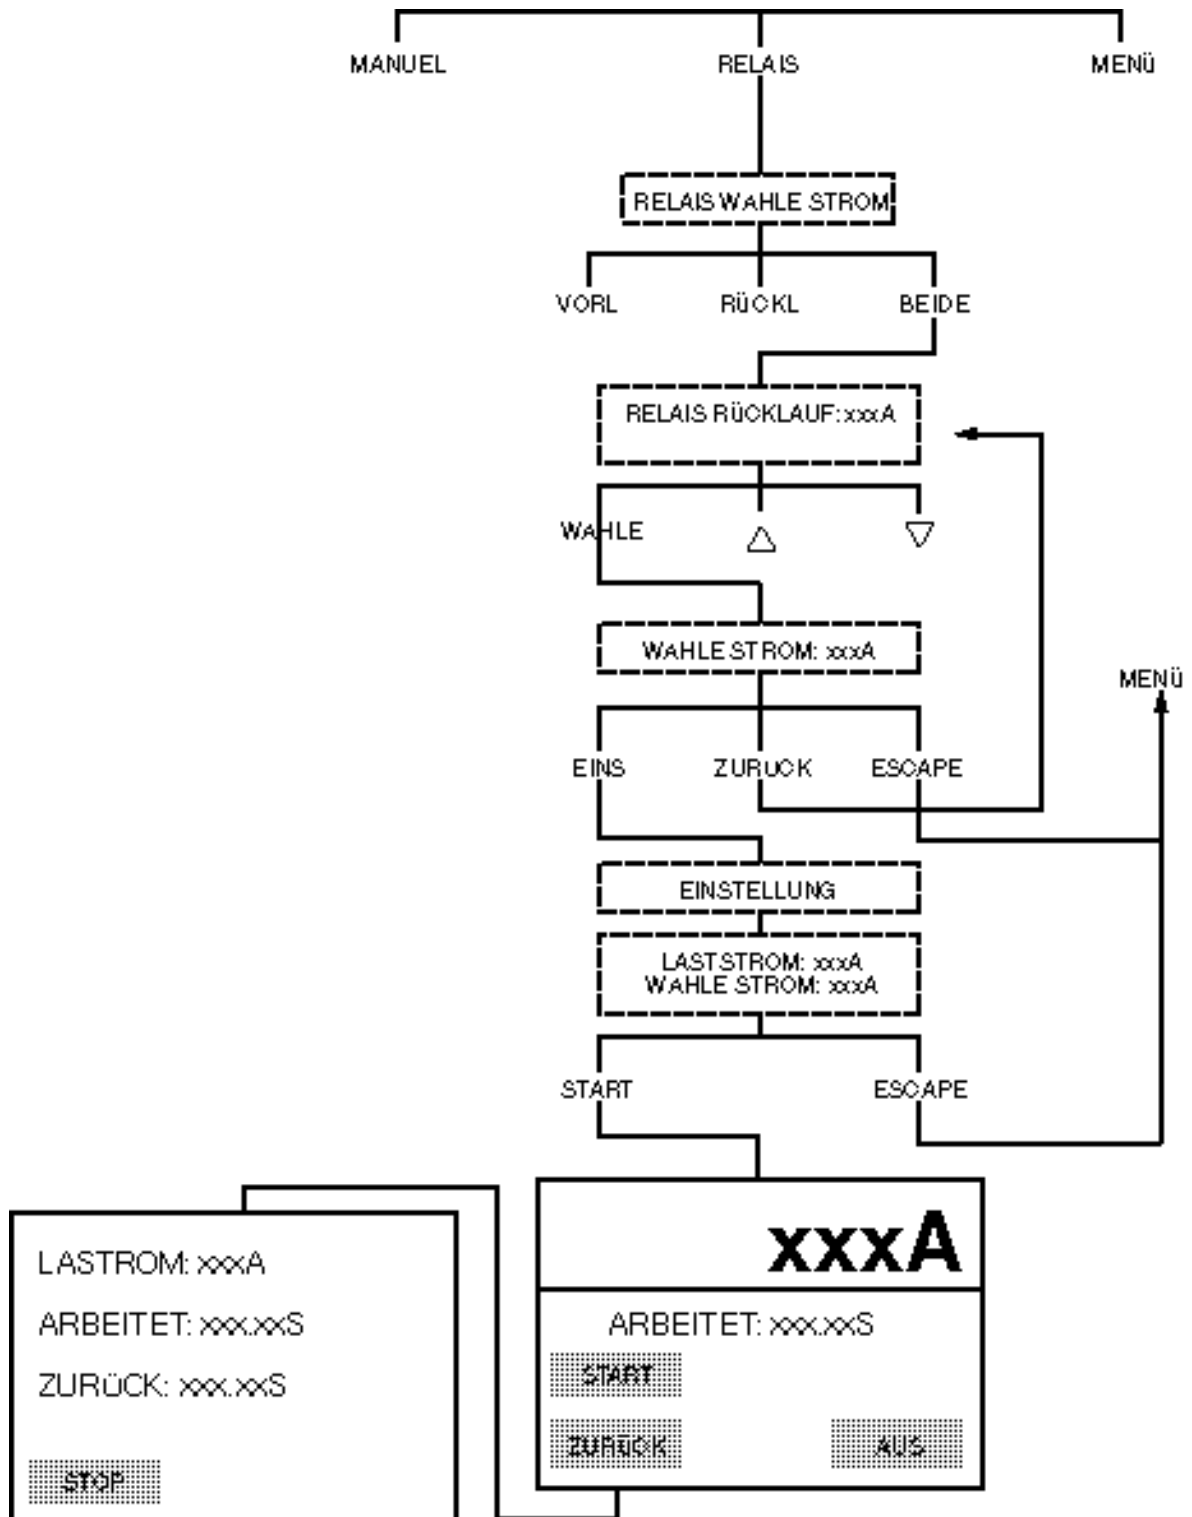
MANUEL
RELAIS
MENÜ

RELAIS WAHLE STROM

VORL
RÜCKL
BEIDE

RELAIS RÜCKLAUF: xxxA

WAHLE
△
▽

WAHLE STROM: xxxA

MENÜ

EINS
ZURUCK
ESCAPE

EINSTELLUNG

LASTSTROM: xxxA
WAHLE STROM: xxxA

START
ESCAPE

xxxA

ARBEITET: xxx.xxS

START

ZURÜCK
AUS

LASTROM: xxxA

ARBEITET: xxx.xxS

ZURÜCK: xxx.xxS

STOP